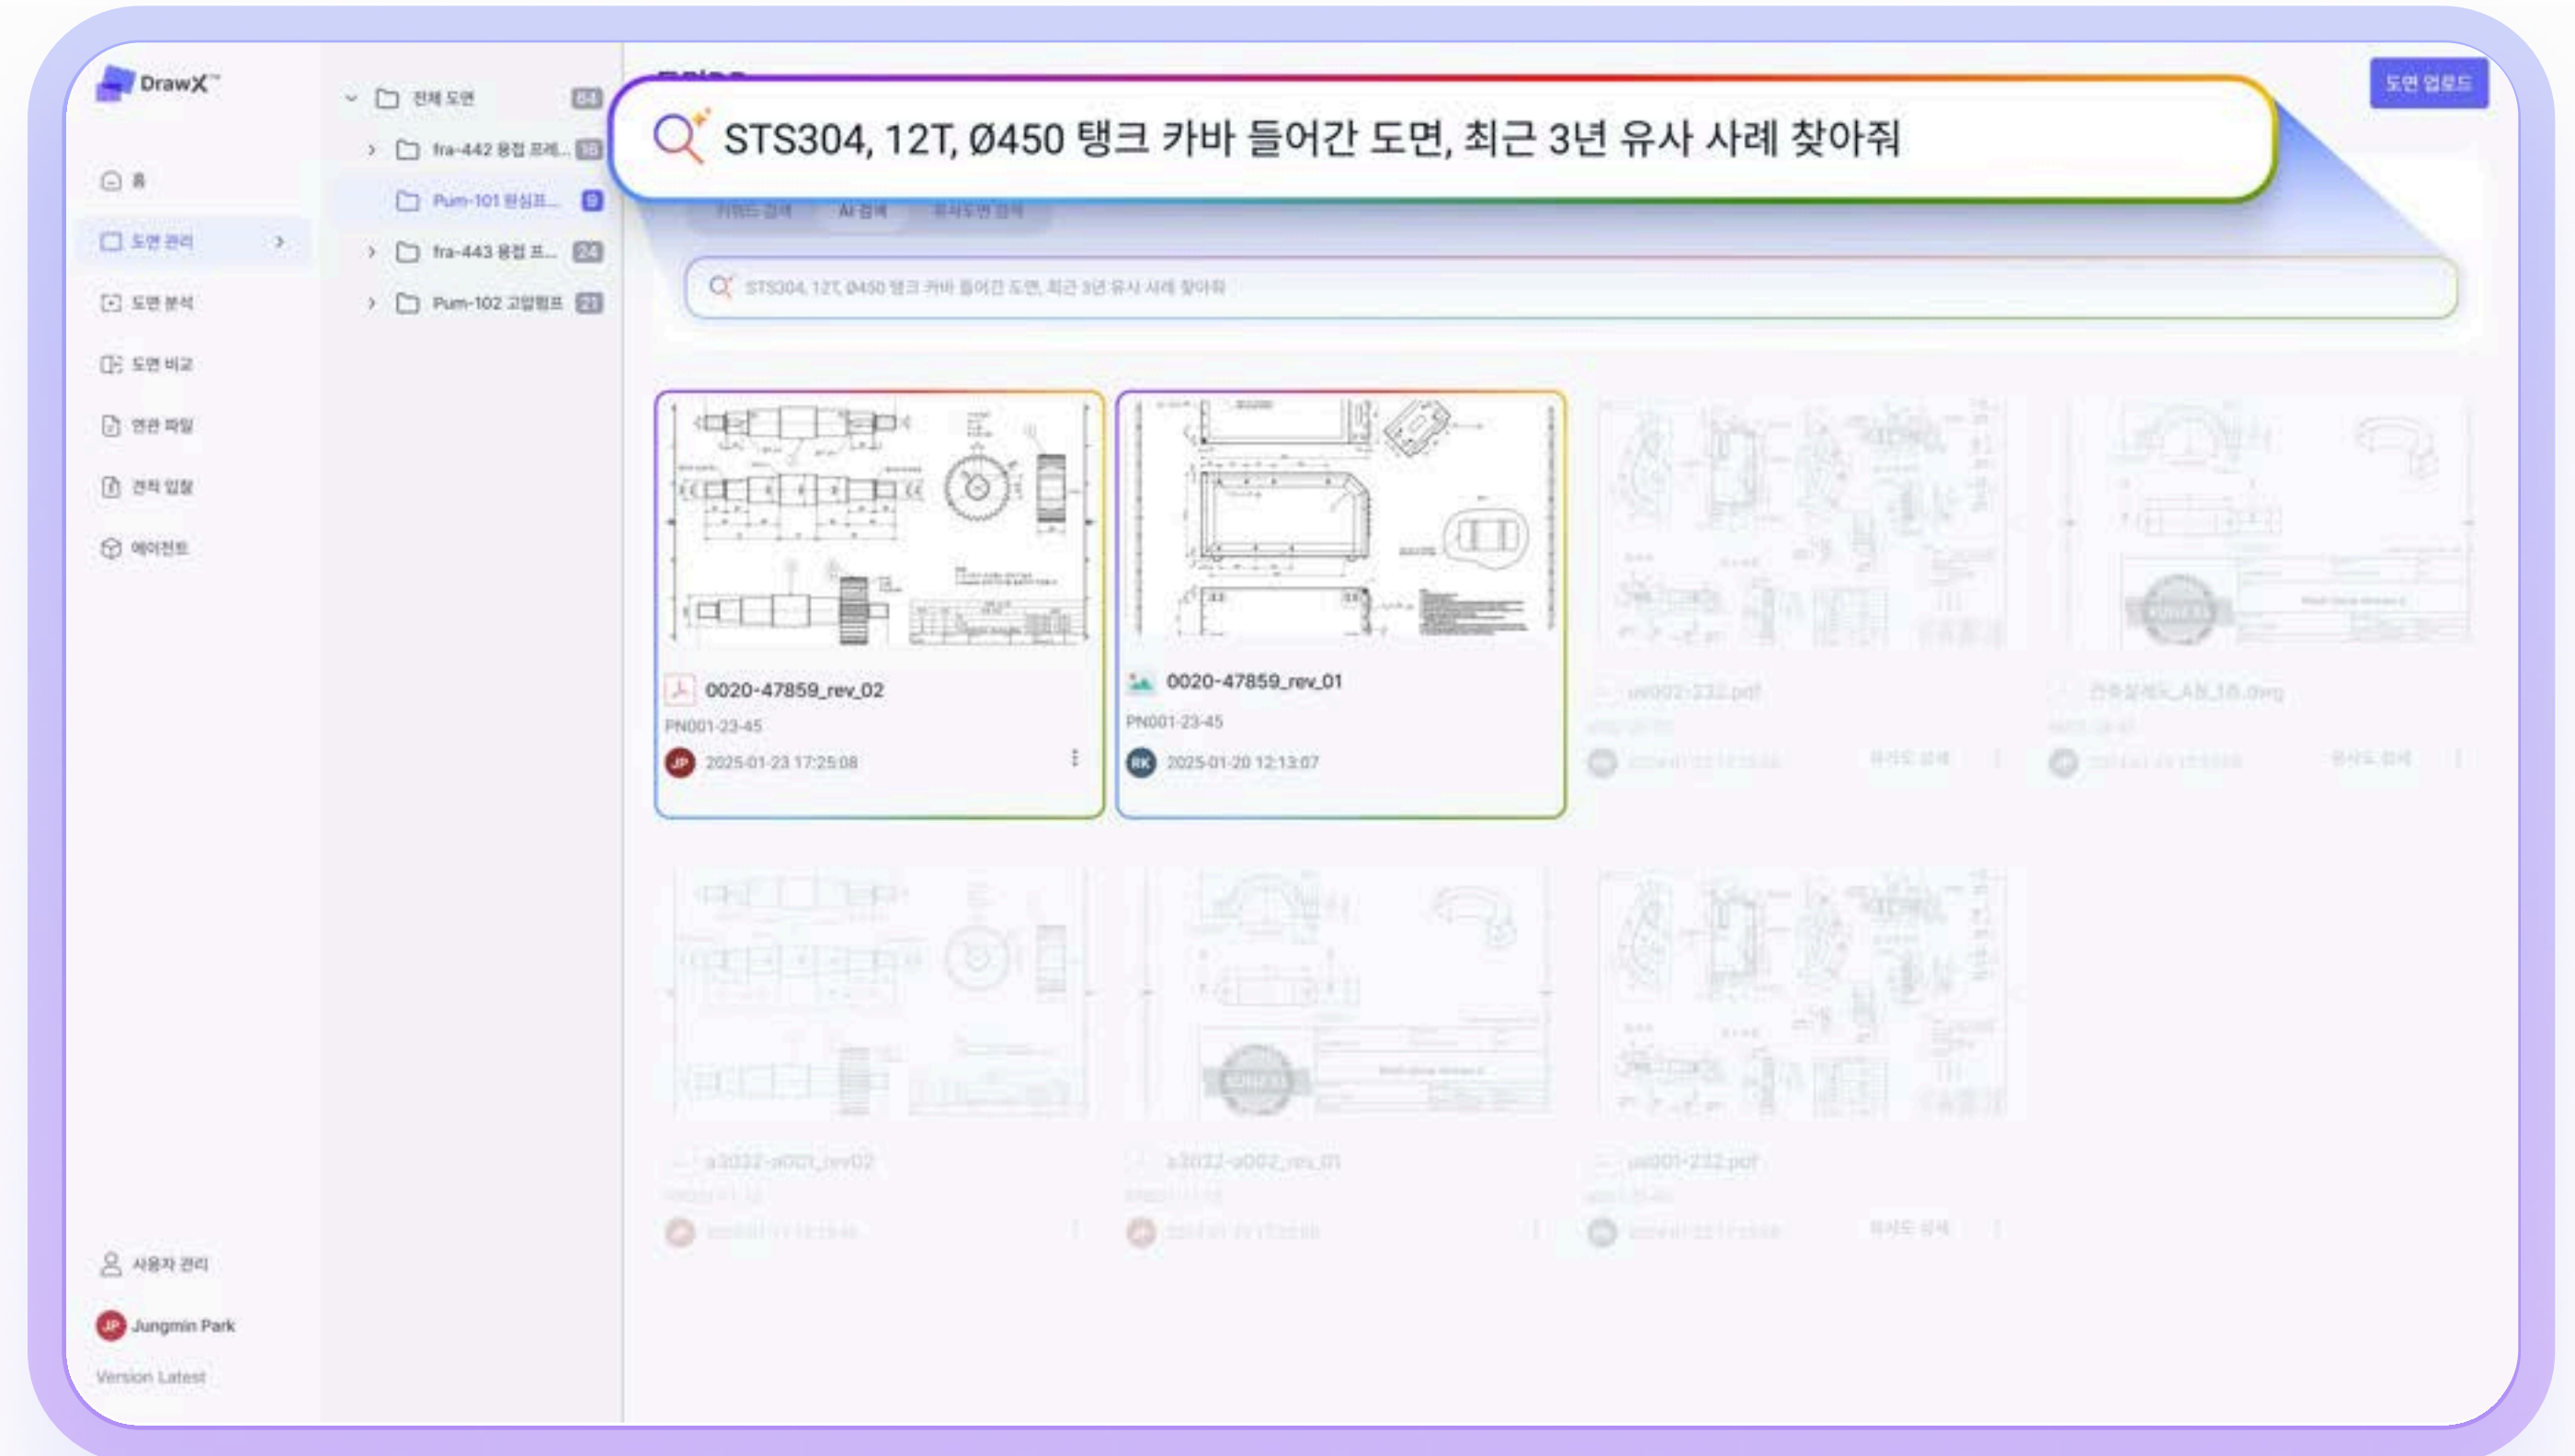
DrawX™

홈
도면 관리
도면 분석
도면 비교
연관 파일
견적 입찰
에이전트

사용자 관리
Jungmin Park
Version Latest

전체 도면 84
fra-442 용접 프레... 18
Pum-101 원심프... 8
fra-443 용접 프... 24
Pum-102 고압펌프 21

도면 업로드

STS304, 12T, Ø450 탱크 카바 들어간 도면, 최근 3년 유사 사례 찾아줘

키워드 검색 AI 검색 유사도면 검색

STS304, 12T, Ø450 탱크 카바 들어간 도면, 최근 3년 유사 사례 찾아줘

0020-47859_rev_02
PN001-23-45
JP 2025-01-23 17:25:08

0020-47859_rev_01
PN001-23-45
RK 2025-01-20 12:13:07

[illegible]
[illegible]
a3022-a001_rev02
a3022-a002_rev_01
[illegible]